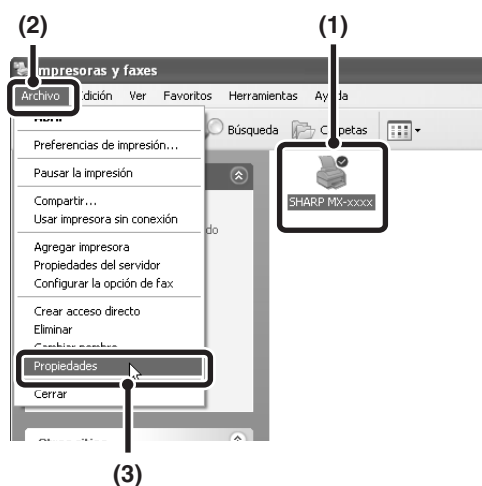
(2)

(1)

Impresoras y faxes

Archivo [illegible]dición Ver Favoritos Herramientas Ay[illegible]da

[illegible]

Preferencias de impresión...

Pausar la impresión

Compartir...

Usar impresora sin conexión

Agregar impresora

Propiedades del servidor

Configurar la opción de fax

Crear acceso directo

Eliminar

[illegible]

Propiedades

Cerrar

Búsqueda

C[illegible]petas

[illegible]do

SHARP MX-xxxx

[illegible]

(3)